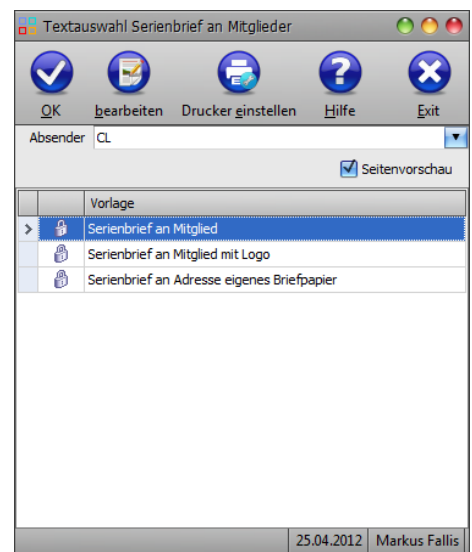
Textauswahl Serienbrief an Mitglieder

OK
bearbeiten
Drucker einstellen
Hilfe
Exit

Absender CL

Seitenvorschau

| | | Vorlage |
|---|---|---|
| > | | Serienbrief an Mitglied |
| | | Serienbrief an Mitglied mit Logo |
| | | Serienbrief an Adresse eigenes Briefpapier |

25.04.2012 Markus Fallis